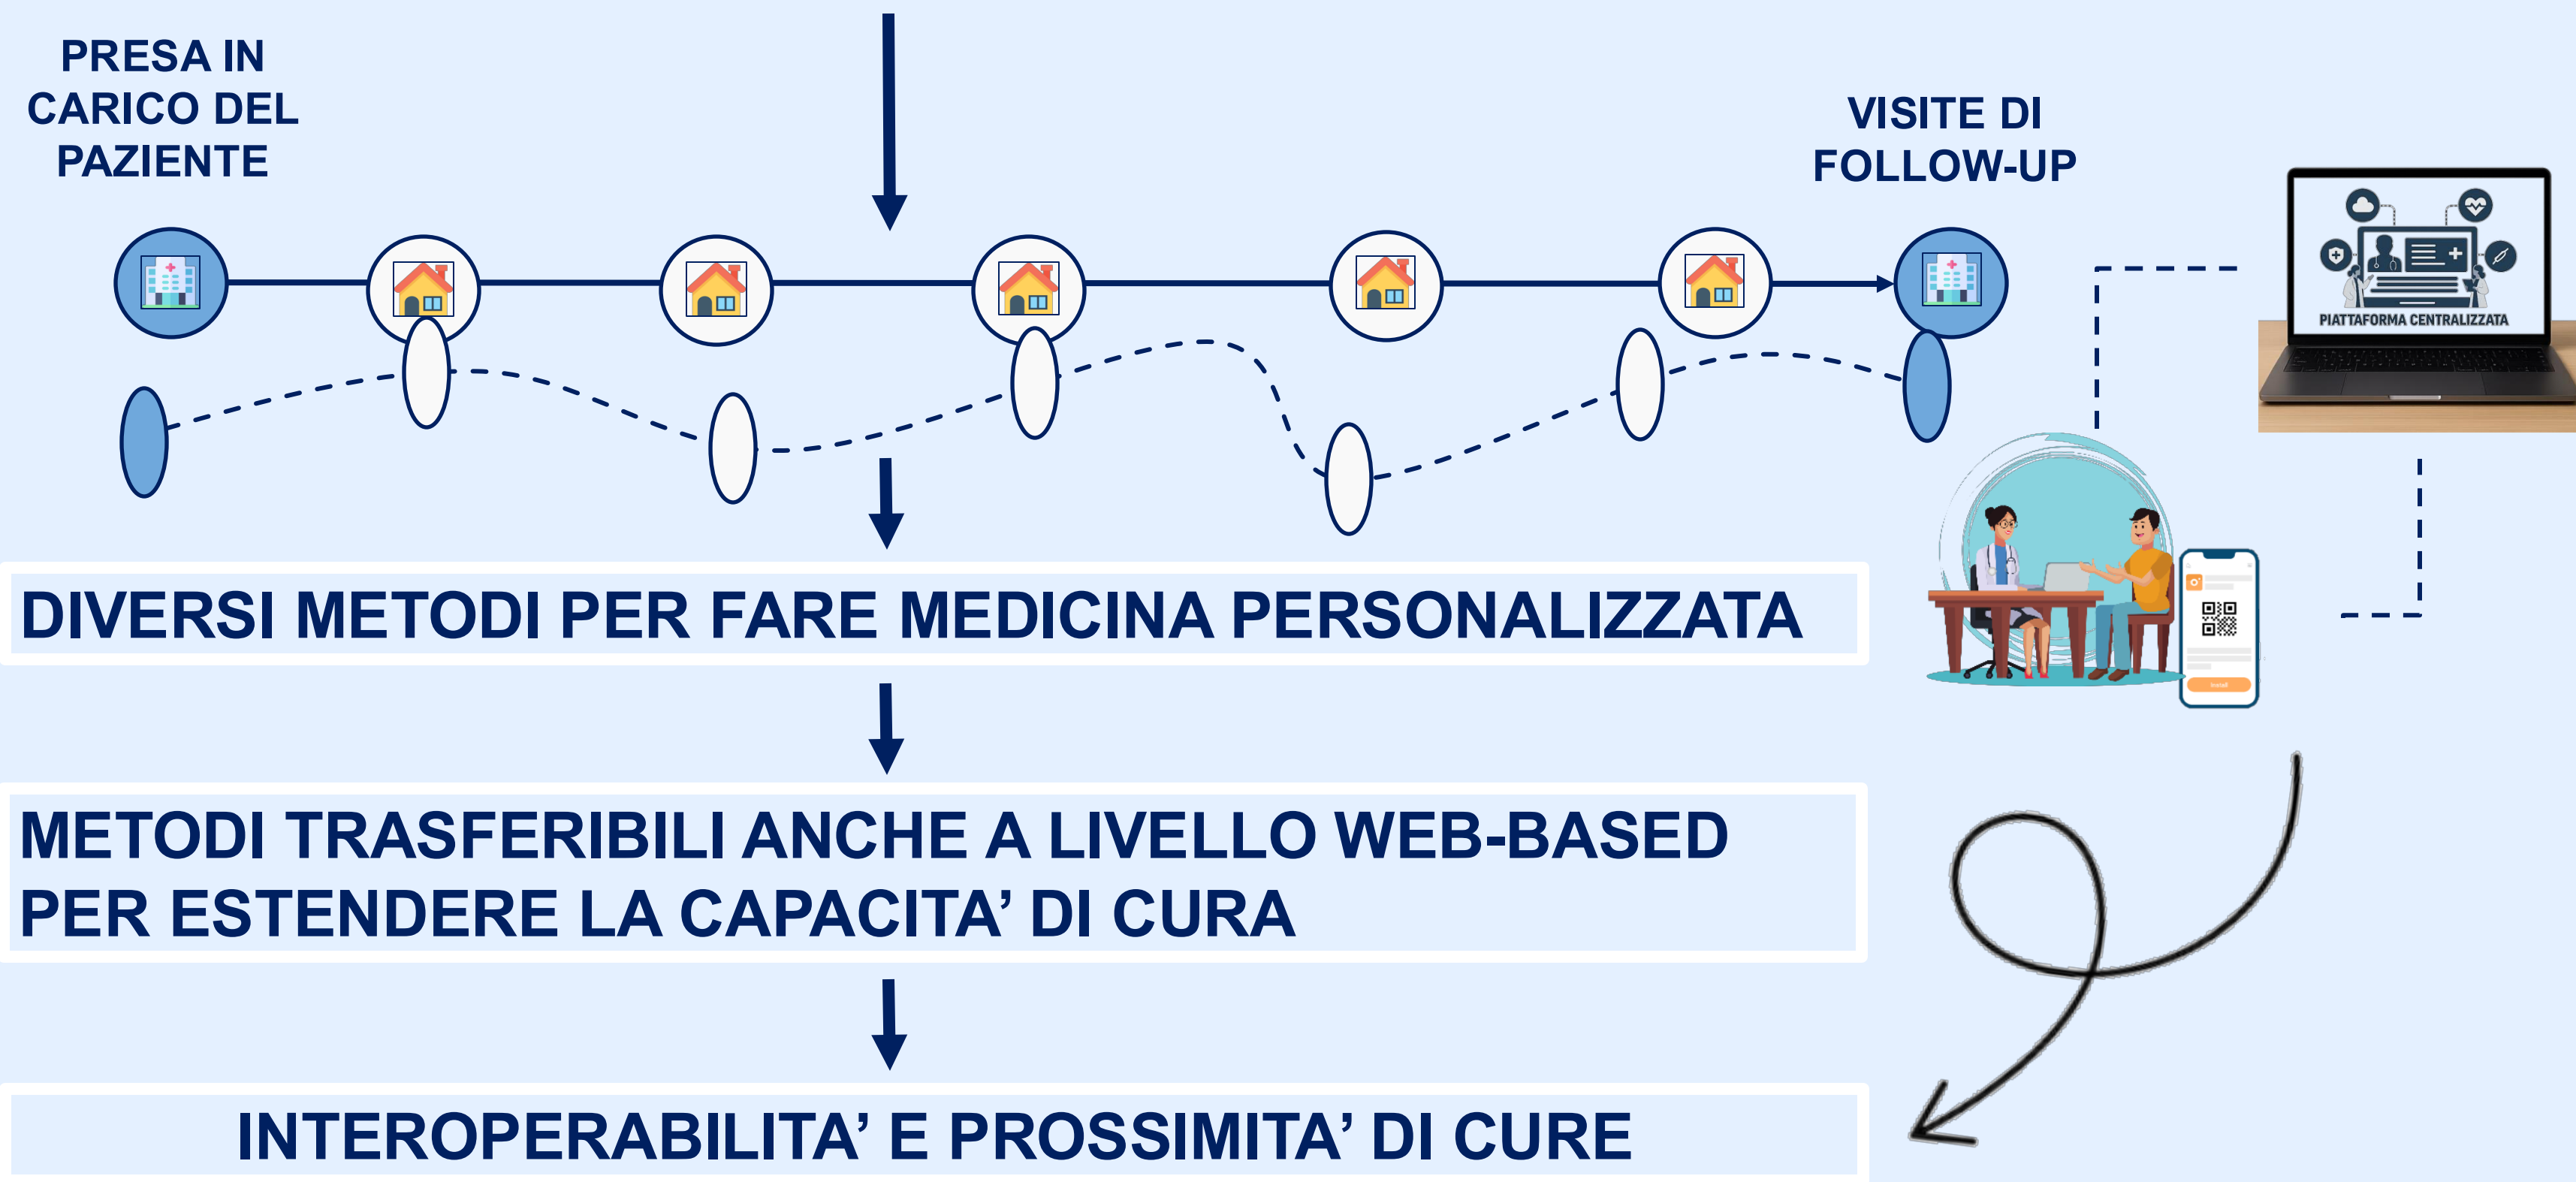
PRESA IN CARICO DEL PAZIENTE

VISITE DI FOLLOW-UP

PIATTAFORMA CENTRALIZZATA

DIVERSI METODI PER FARE MEDICINA PERSONALIZZATA

METODI TRASFERIBILI ANCHE A LIVELLO WEB-BASED PER ESTENDERE LA CAPACITA' DI CURA

INTEROPERABILITA' E PROSSIMITA' DI CURE